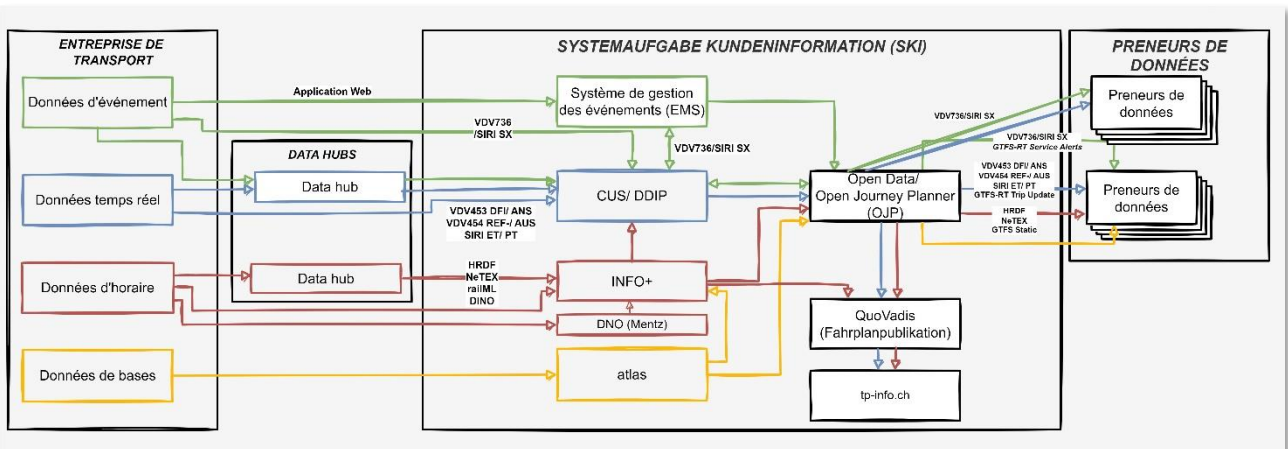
ENTREPRISE DE TRANSPORT

Données d'événement

Données temps réel

Données d'horaire

Données de bases

DATA HUBS

Data hub

Data hub

SYSTEMAUFGABE KUNDENINFORMATION (SKI)

Application Web

Système de gestion des événements (EMS)

VDV736 /SIRI SX

VDV736/SIRI SX

CUS/ DDIP

VDV453 DFI/ ANS
VDV454 REF-/ AUS
SIRI ET/ PT

HRDF
NeTEX
railML
DINO

INFO+

DNO (Mentz)

atlas

Open Data/ Open Journey Planner (OJP)

VDV736/SIRI SX

VDV736/SIRI SX
GTFS-RT Service Alerts

VDV453 DFI/ ANS
VDV454 REF-/ AUS
SIRI ET/ PT
GTFS-RT Trip Update

HRDF
NeTEX
GTFS Static

QuoVadis (Fahrplanpublikation)

tp-info.ch

PRENEURS DE DONNÉES

Preneurs de données

Preneurs de données